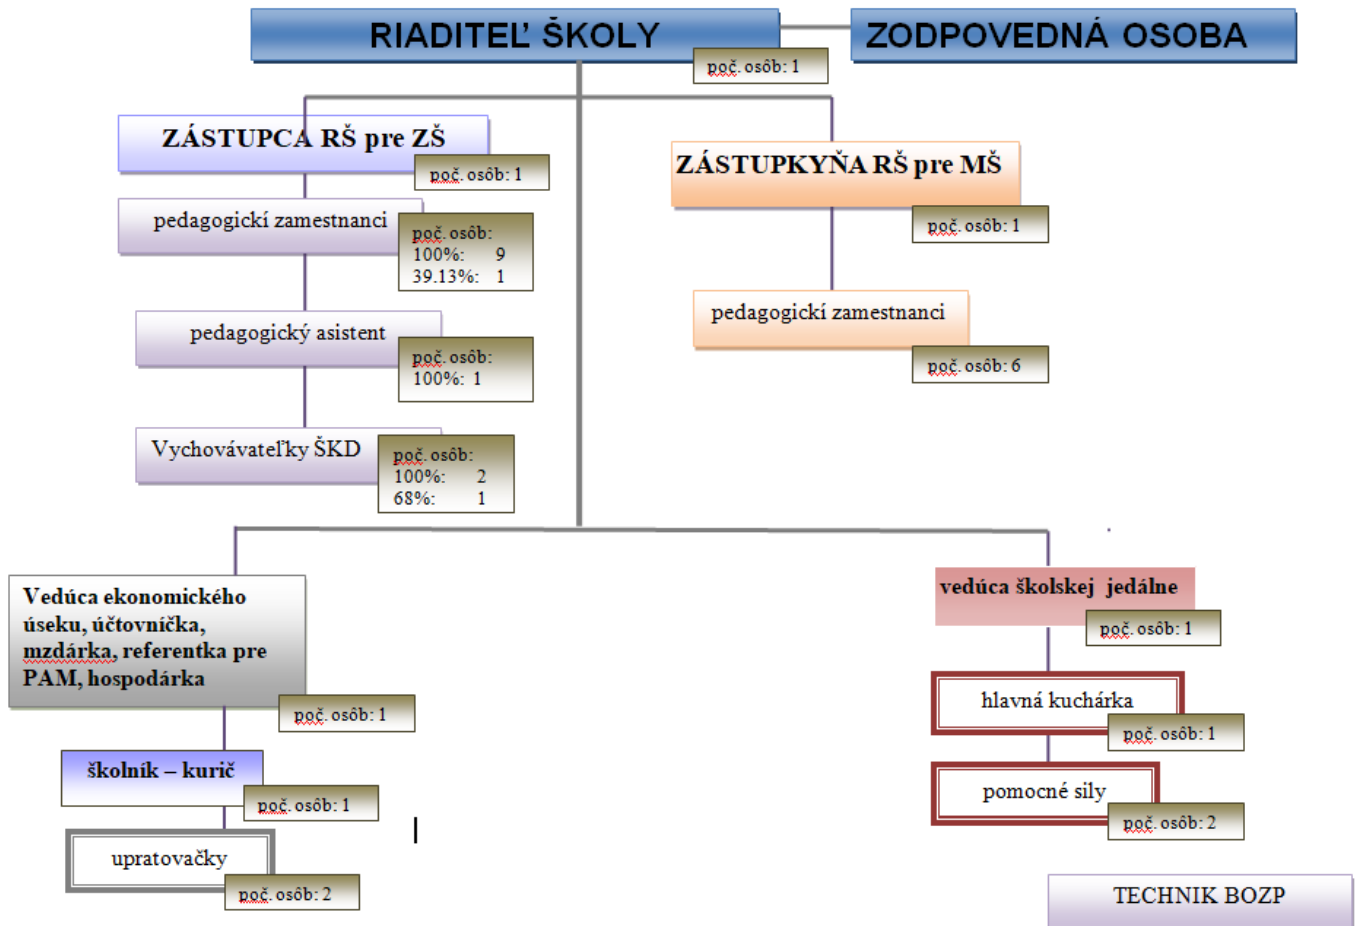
RIADITEĽ ŠKOLY

poč. osôb: 1

ZODPOVEDNÁ OSOBA

ZÁSTUPCA RŠ pre ZŠ

poč. osôb: 1

pedagogickí zamestnanci

poč. osôb:
100%: 9
39.13%: 1

pedagogický asistent

poč. osôb:
100%: 1

Vychovávateľky ŠKD

poč. osôb:
100%: 2
68%: 1

ZÁSTUPKYŇA RŠ pre MŠ

poč. osôb: 1

pedagogickí zamestnanci

poč. osôb: 6

Vedúca ekonomického úseku, účtovníčka, mzdárka, referentka pre PAM, hospodárka

poč. osôb: 1

školník – kurič

poč. osôb: 1

upratovačky

poč. osôb: 2

vedúca školskej jedálne

poč. osôb: 1

hlavná kuchárka

poč. osôb: 1

pomocné sily

poč. osôb: 2

TECHNIK BOZP